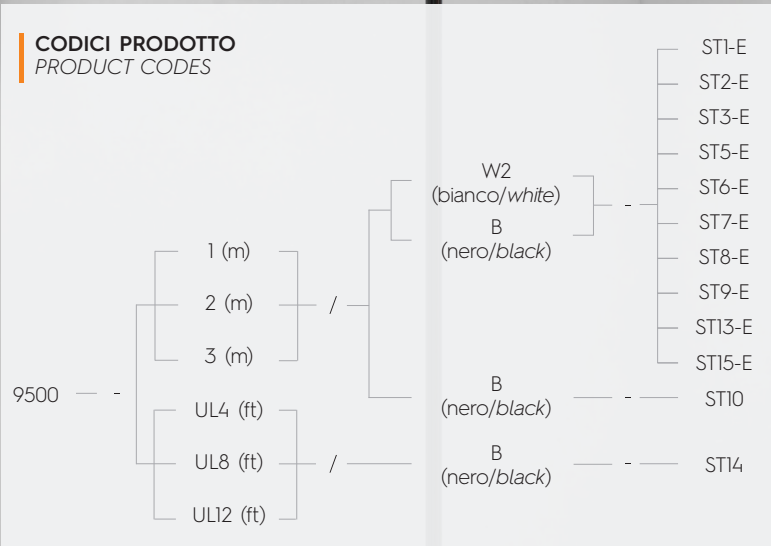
CODICI PRODOTTO
PRODUCT CODES

9500 -

1 (m)
2 (m)
3 (m)

/

W2
(bianco/white)
B
(nero/black)

-

ST1-E
ST2-E
ST3-E
ST5-E
ST6-E
ST7-E
ST8-E
ST9-E
ST13-E
ST15-E

B
(nero/black)
- ST10

UL4 (ft)
UL8 (ft)
UL12 (ft)

/

B
(nero/black)
- ST14